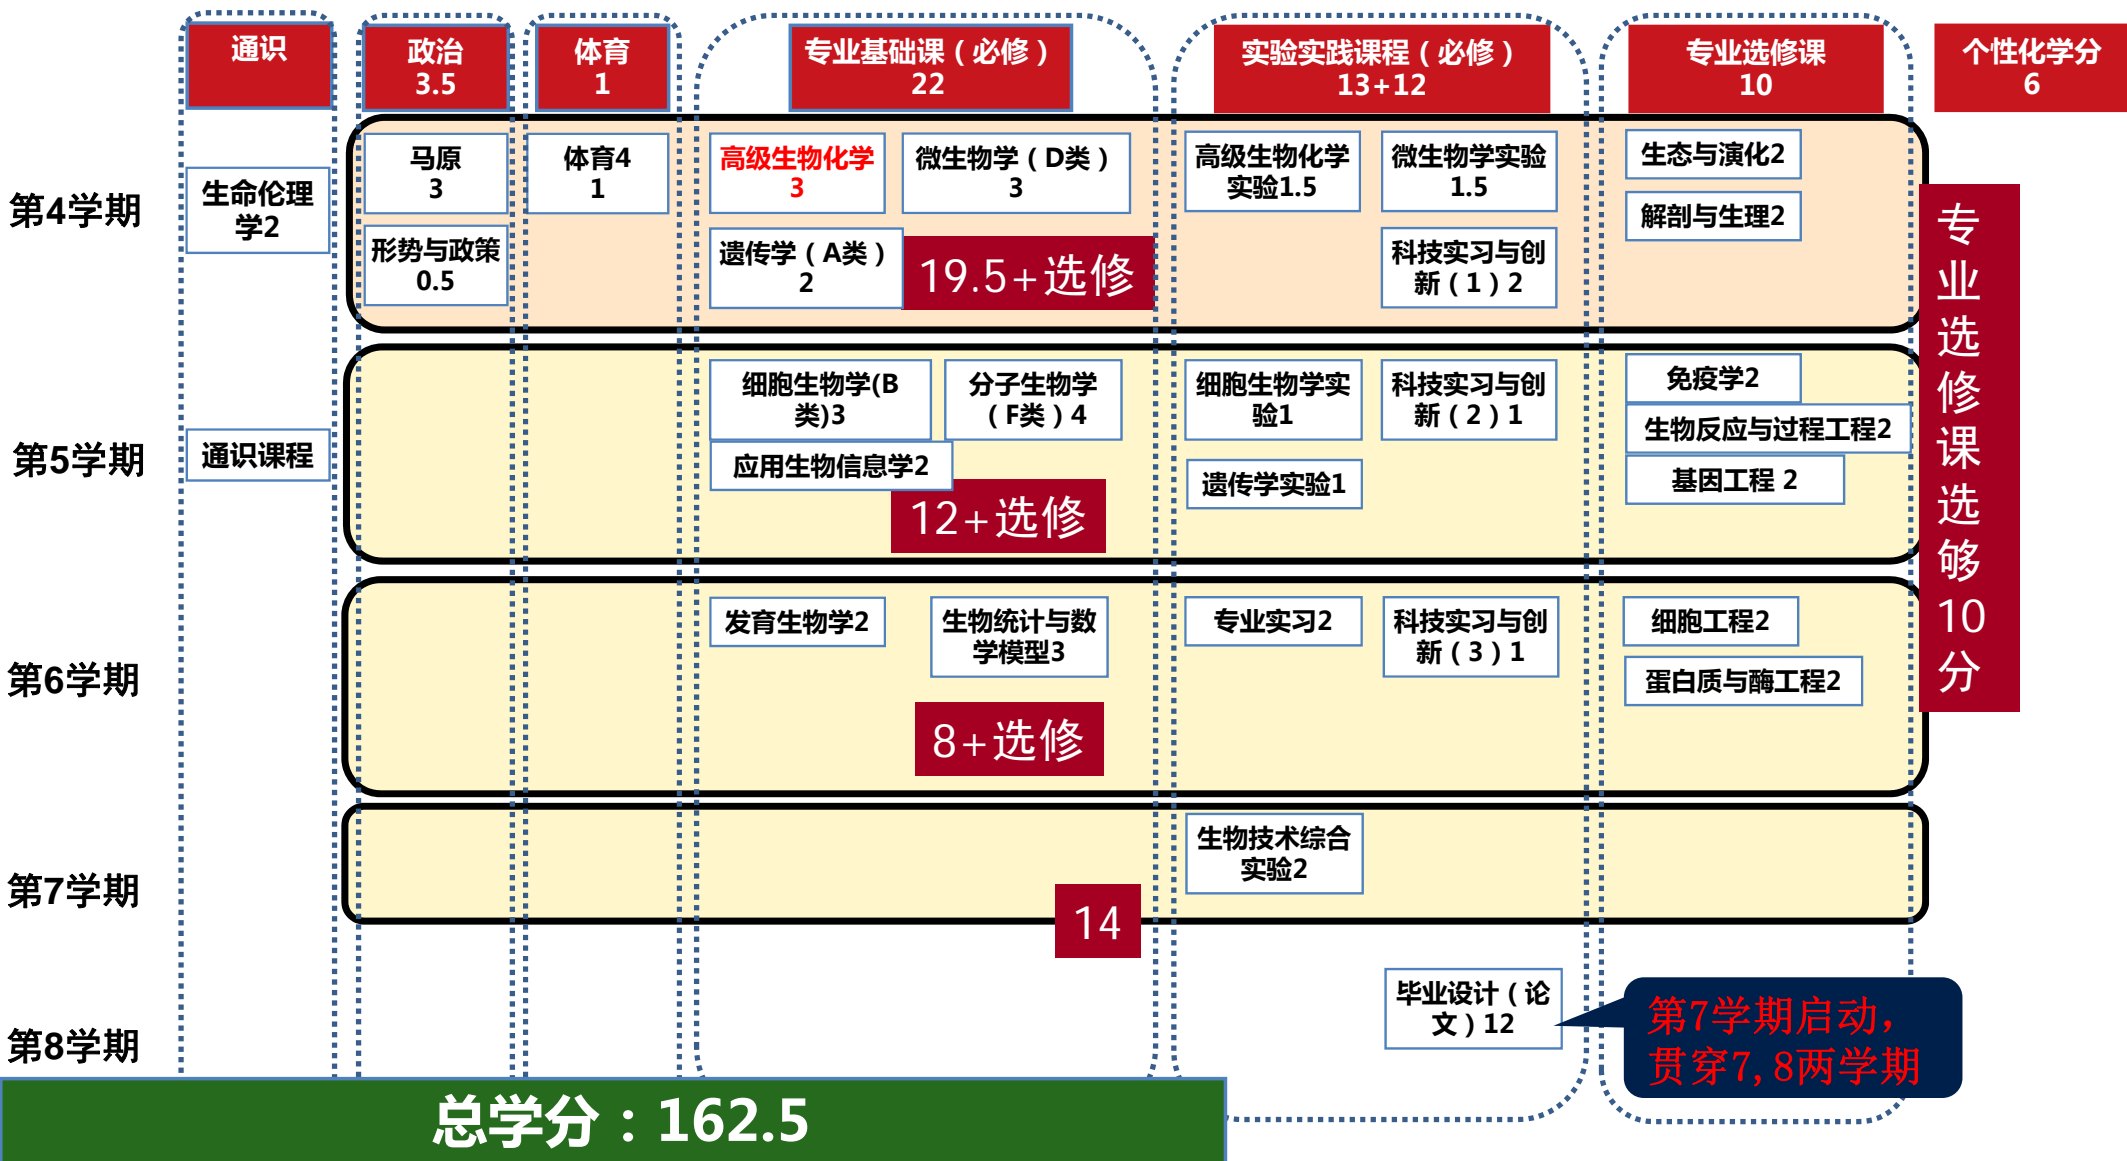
通识

政治 3.5

体育 1

专业基础课（必修） 22

实验实践课程（必修） 13+12

专业选修课 10

个性化学分 6

第4学期

生命伦理学2

马原 3

形势与政策 0.5

体育4 1

高级生物化学 3

微生物学（D类） 3

遗传学（A类） 2

19.5+选修

高级生物化学实验1.5

微生物学实验 1.5

科技实习与创新（1）2

生态与演化2

解剖与生理2

专业选修课选够10分

第5学期

通识课程

细胞生物学(B类)3

分子生物学（F类）4

应用生物信息学2

12+选修

细胞生物学实验1

科技实习与创新（2）1

遗传学实验1

免疫学2

生物反应与过程工程2

基因工程 2

第6学期

发育生物学2

生物统计与数学模型3

8+选修

专业实习2

科技实习与创新（3）1

细胞工程2

蛋白质与酶工程2

第7学期

生物技术综合实验2

14

第8学期

毕业设计（论文）12

第7学期启动，贯穿7，8两学期

总学分：162.5